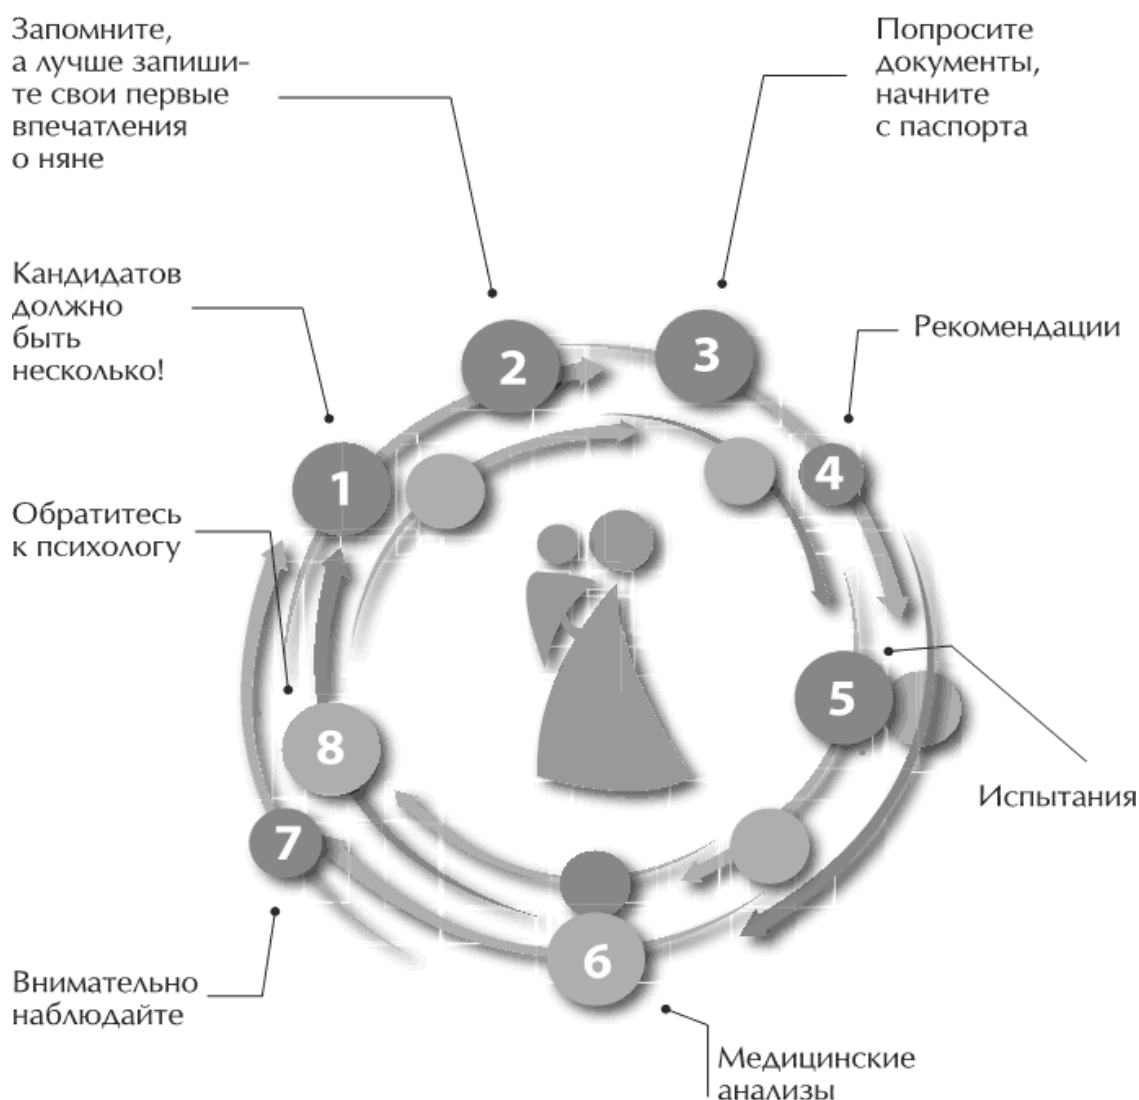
Запомните, а лучше запишите свои первые впечатления о няне

Попросите документы, начните с паспорта

Кандидатов должно быть несколько!

Рекомендации

2

3

1

4

Обратитесь к психологу

5

8

Испытания

7

6

Внимательно наблюдайте

Медицинские анализы